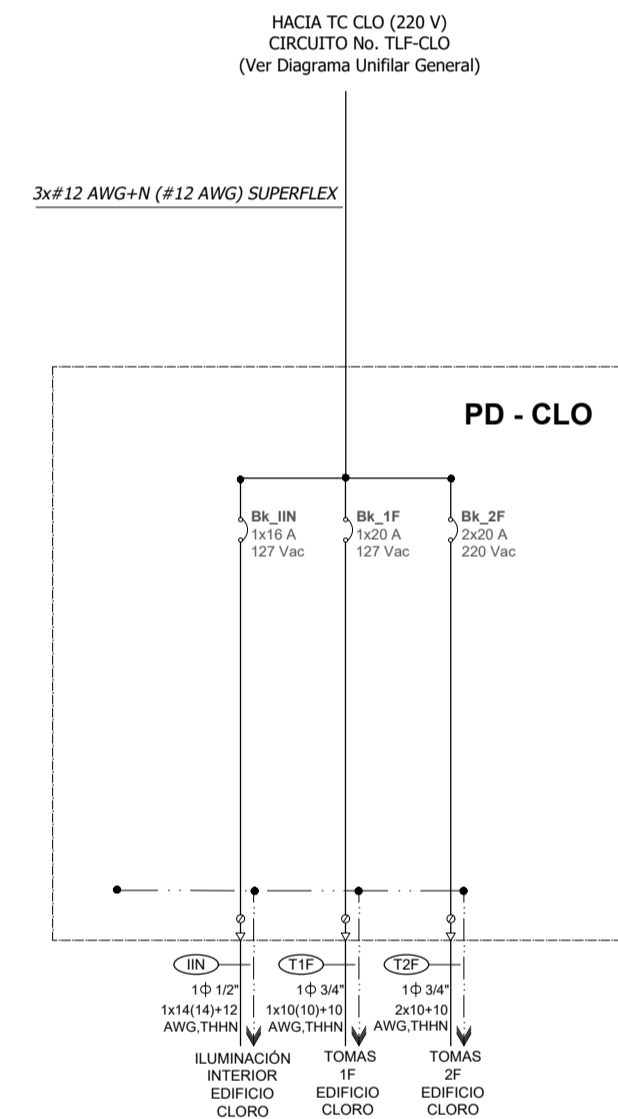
HACIA TC CLO (220 V)
CIRCUITO No. TLF-CLO
(Ver Diagrama Unifilar General)

3x#12 AWG+N (#12 AWG) SUPERFLEX

PD - CLO

Bk_IIN
1x16 A
127 Vac

Bk_1F
1x20 A
127 Vac

Bk_2F
2x20 A
220 Vac

IIN
1ϕ 1/2"
1x14(14)+12
AWG,THHN
ILUMINACIÓN
INTERIOR
EDIFICIO
CLORO

T1F
1ϕ 3/4"
1x10(10)+10
AWG,THHN
TOMAS
1F
EDIFICIO
CLORO

T2F
1ϕ 3/4"
2x10+10
AWG,THHN
TOMAS
2F
EDIFICIO
CLORO